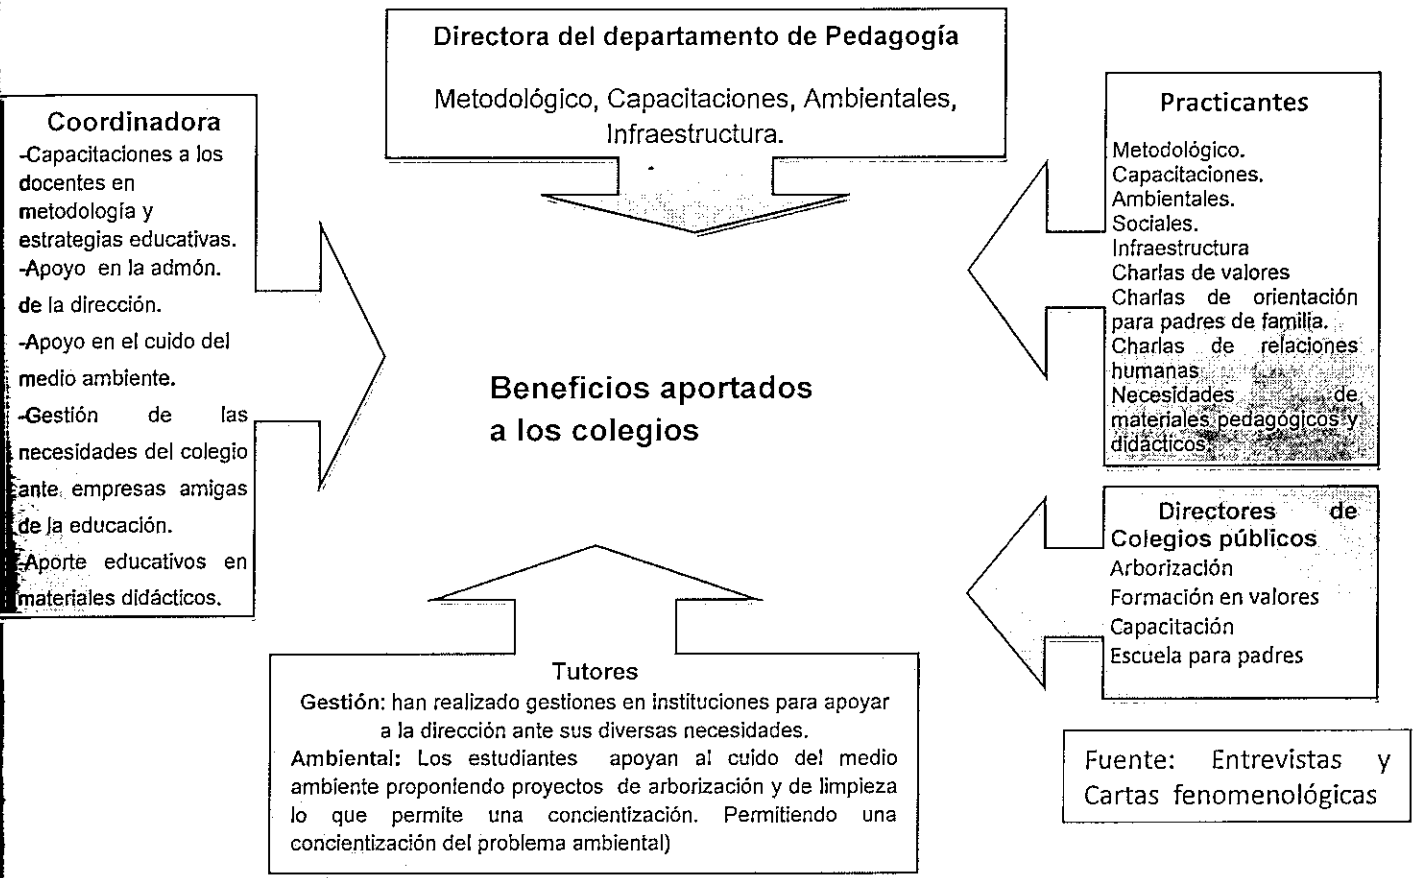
Directora del departamento de Pedagogía

Metodológico, Capacitaciones, Ambientales, Infraestructura.

Coordinadora

-Capacitaciones a los docentes en metodología y estrategias educativas.
-Apoyo en la admón. de la dirección.
-Apoyo en el cuido del medio ambiente.
-Gestión de las necesidades del colegio ante empresas amigas de la educación.
-Aporte educativos en materiales didácticos.

Practicantes

Metodológico.
Capacitaciones.
Ambientales.
Sociales.
Infraestructura
Charlas de valores
Charlas de orientación para padres de familia.
Charlas de relaciones humanas
Necesidades de materiales pedagógicos y didácticos.

Beneficios aportados a los colegios

Directores de Colegios públicos

Arborización
Formación en valores
Capacitación
Escuela para padres

Tutores

Gestión: han realizado gestiones en instituciones para apoyar a la dirección ante sus diversas necesidades.
Ambiental: Los estudiantes apoyan al cuido del medio ambiente proponiendo proyectos de arborización y de limpieza lo que permite una concientización. Permitiendo una concientización del problema ambiental)

Fuente: Entrevistas y Cartas fenomenológicas